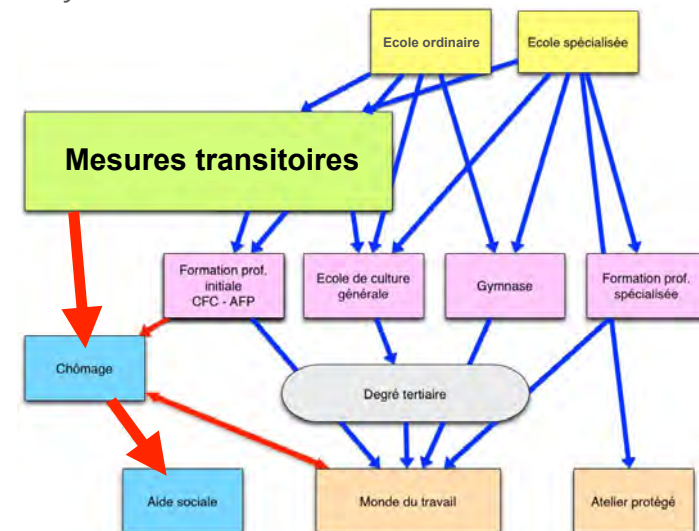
Ecole ordinaire

Ecole spécialisée

Mesures transitoires

Formation prof. initiale CFC - AFP

Ecole de culture générale

Gymnase

Formation prof. spécialisée

Chômage

Degré tertiaire

Aide sociale

Monde du travail

Atelier protégé